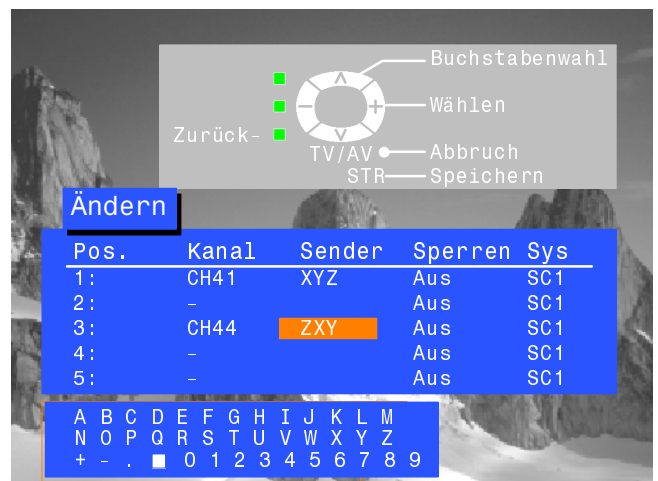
Buchstabenwahl
Wählen
Zurück-
TV/AV
Abbruch
STR
Speichern

Ändern

| Pos. | Kanal | Sender | Sperren | Sys |
|---|---|---|---|---|
| 1: | CH41 | XYZ | Aus | SC1 |
| 2: | - | | Aus | SC1 |
| 3: | CH44 | ZXY | Aus | SC1 |
| 4: | - | | Aus | SC1 |
| 5: | - | | Aus | SC1 |

A B C D E F G H I J K L M
N O P Q R S T U V W X Y Z
+ - . ■ 0 1 2 3 4 5 6 7 8 9